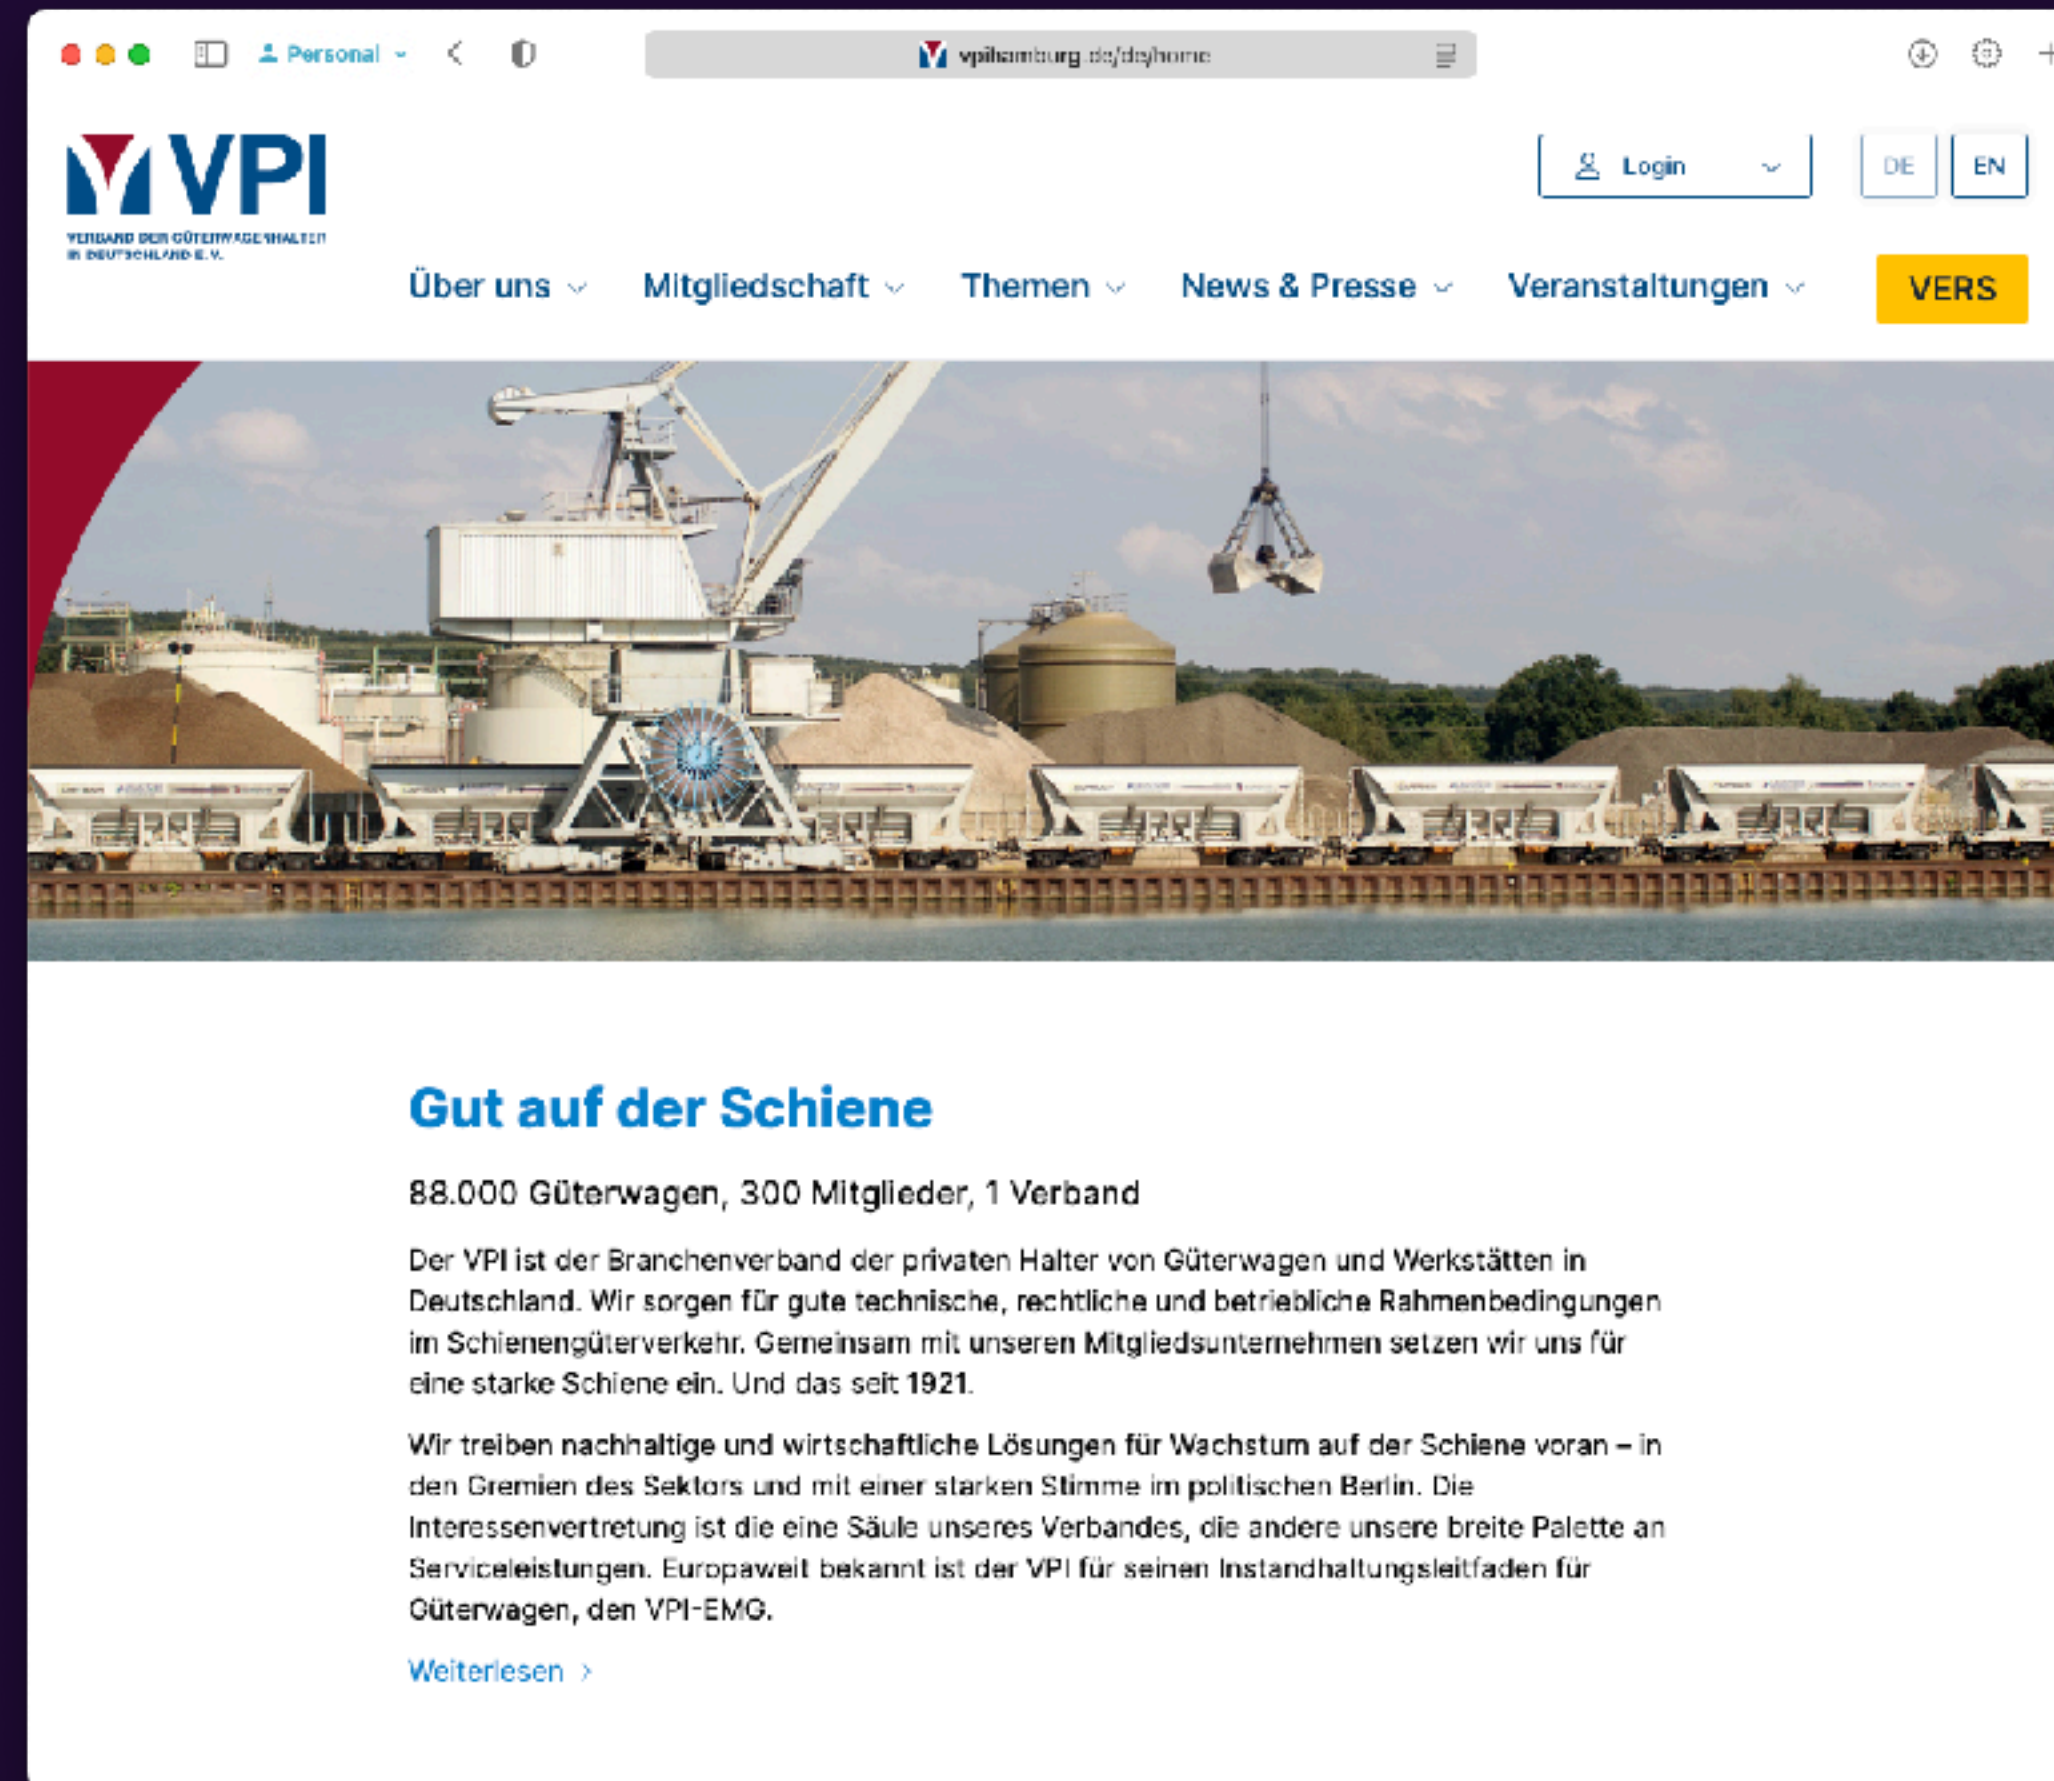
Personal

vpihamburg.de/de/home

VPI
VERBAND DER GÜTERWAGENHALTER IN DEUTSCHLAND E.V.

Login

DE EN

Über uns Mitgliedschaft Themen News & Presse Veranstaltungen VERS

Gut auf der Schiene

88.000 Güterwagen, 300 Mitglieder, 1 Verband

Der VPI ist der Branchenverband der privaten Halter von Güterwagen und Werkstätten in Deutschland. Wir sorgen für gute technische, rechtliche und betriebliche Rahmenbedingungen im Schienengüterverkehr. Gemeinsam mit unseren Mitgliedsunternehmen setzen wir uns für eine starke Schiene ein. Und das seit 1921.

Wir treiben nachhaltige und wirtschaftliche Lösungen für Wachstum auf der Schiene voran – in den Gremien des Sektors und mit einer starken Stimme im politischen Berlin. Die Interessenvertretung ist die eine Säule unseres Verbandes, die andere unsere breite Palette an Serviceleistungen. Europaweit bekannt ist der VPI für seinen Instandhaltungsleitfaden für Güterwagen, den VPI-EMG.

Weiterlesen